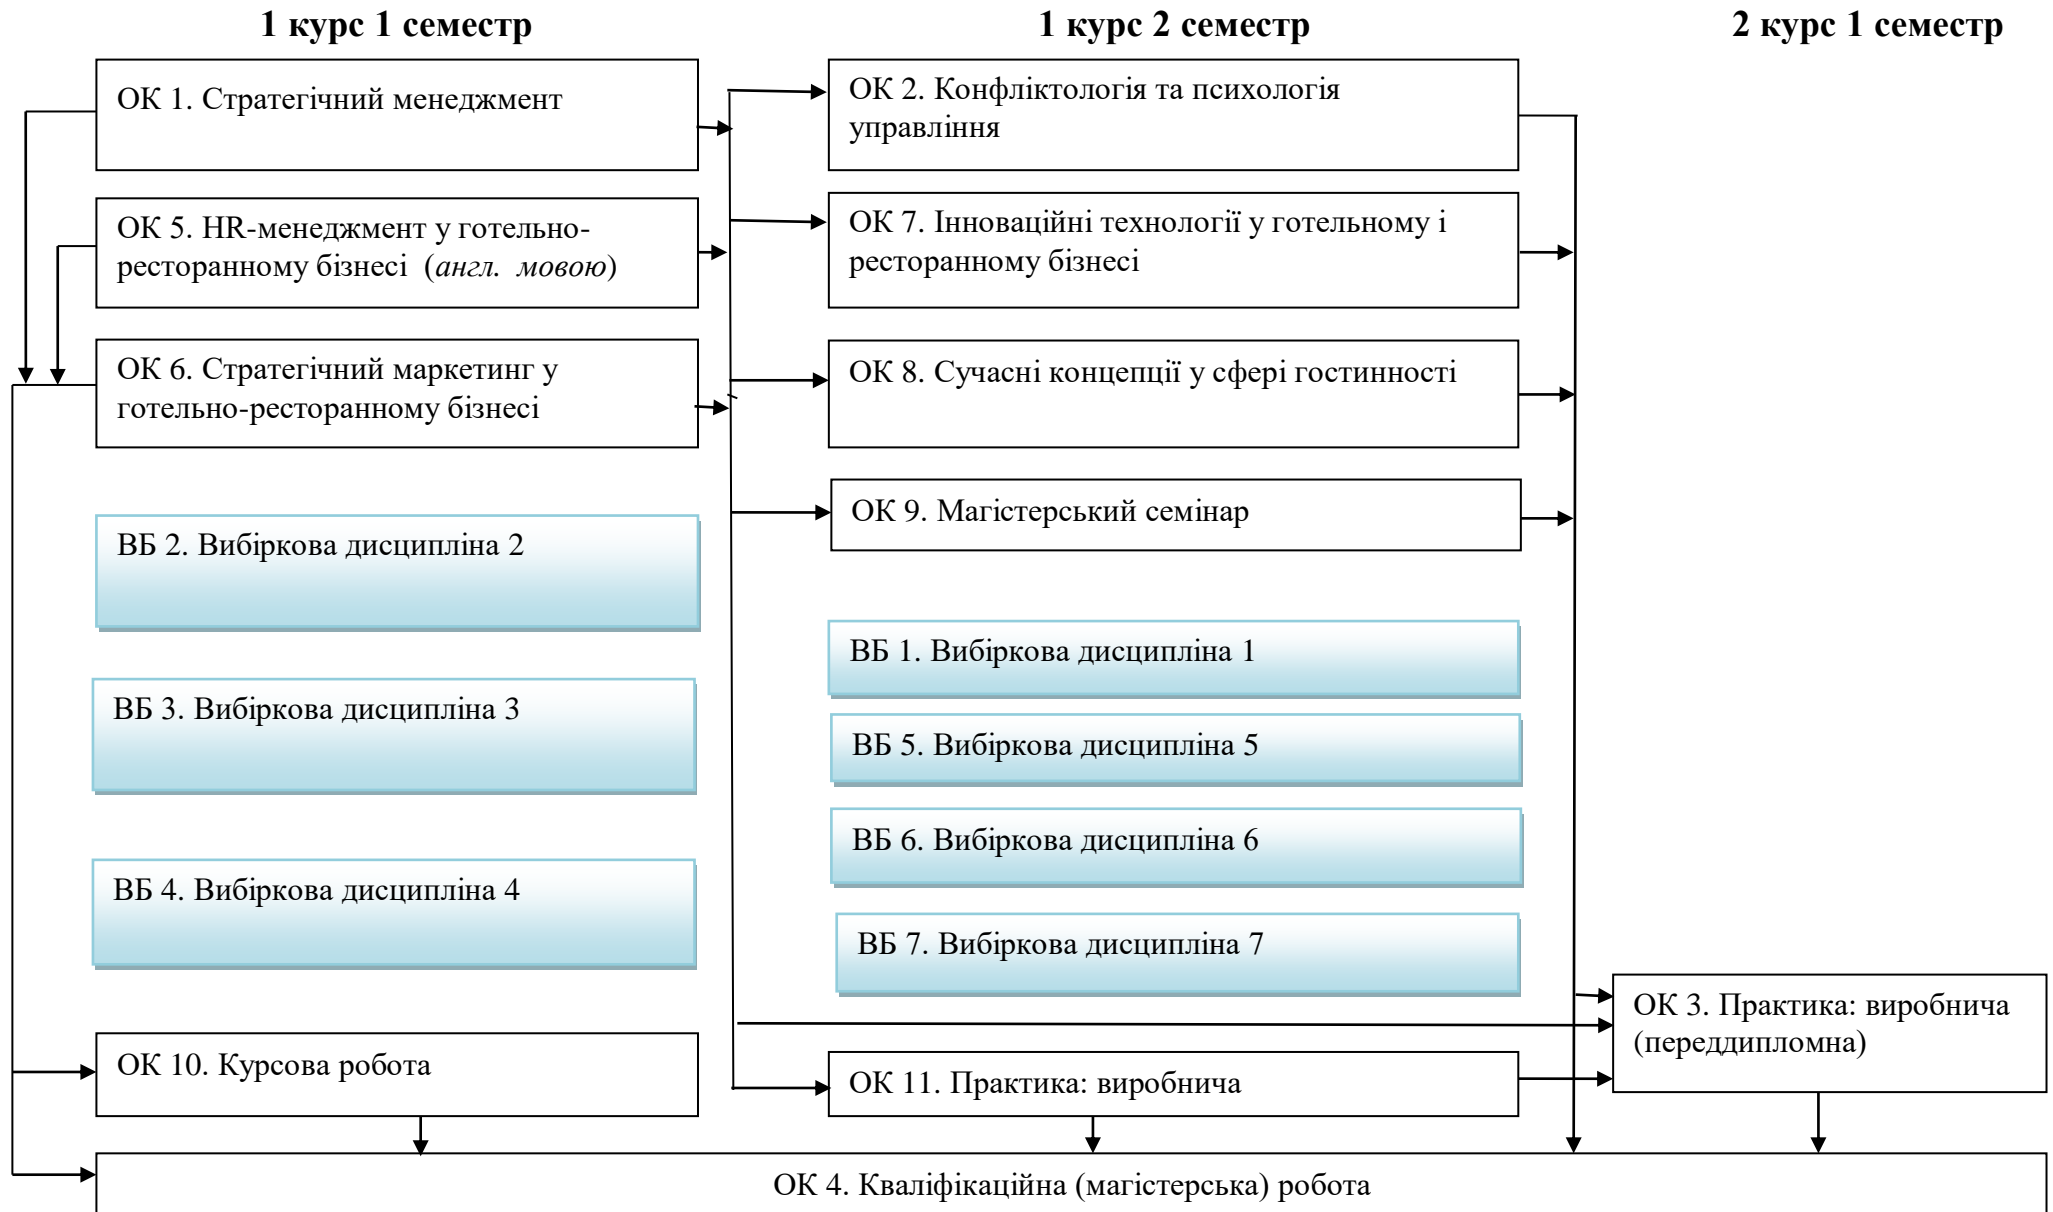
1 курс 1 семестр

1 курс 2 семестр

2 курс 1 семестр

ОК 1. Стратегічний менеджмент

ОК 5. HR-менеджмент у готельно-ресторанному бізнесі (англ. мовою)

ОК 6. Стратегічний маркетинг у готельно-ресторанному бізнесі

ВБ 2. Вибіркова дисципліна 2

ВБ 3. Вибіркова дисципліна 3

ВБ 4. Вибіркова дисципліна 4

ОК 10. Курсова робота

ОК 2. Конфліктологія та психологія управління

ОК 7. Інноваційні технології у готельному і ресторанному бізнесі

ОК 8. Сучасні концепції у сфері гостинності

ОК 9. Магістерський семінар

ВБ 1. Вибіркова дисципліна 1

ВБ 5. Вибіркова дисципліна 5

ВБ 6. Вибіркова дисципліна 6

ВБ 7. Вибіркова дисципліна 7

ОК 11. Практика: виробнича

ОК 3. Практика: виробнича (переддипломна)

ОК 4. Кваліфікаційна (магістерська) робота